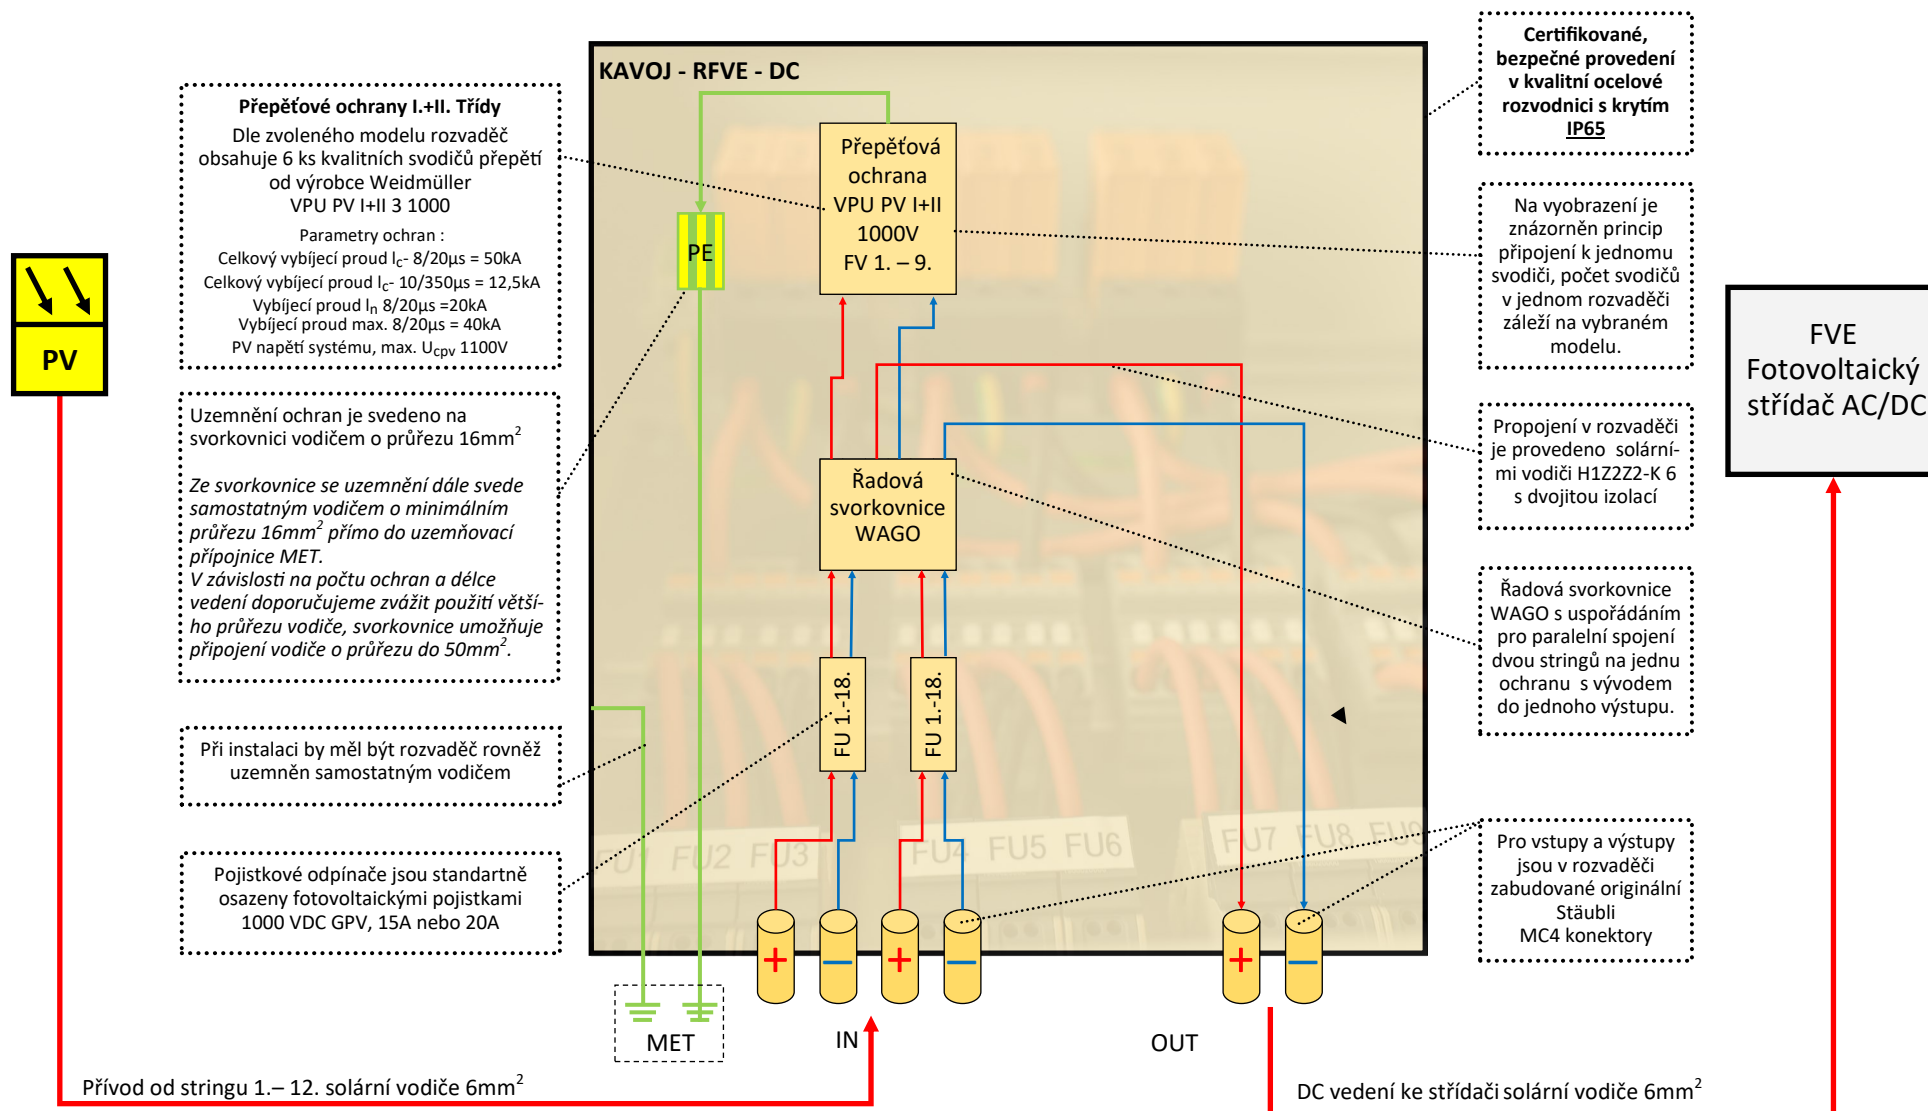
KAVOJ - RFVE - DC

Přepěťové ochrany I.+II. Třídy
Dle zvoleného modelu rozvaděč obsahuje 6 ks kvalitních svodičů přepětí od výrobce Weidmüller
VPU PV I+II 3 1000
Parametry ochran :
Celkový vybíjecí proud $I_C$- 8/20μs = 50kA
Celkový vybíjecí proud $I_C$- 10/350μs = 12,5kA
Vybíjecí proud $I_n$ 8/20μs =20kA
Vybíjecí proud max. 8/20μs = 40kA
PV napětí systému, max. $U_{cpv}$ 1100V

PV

Uzemnění ochran je svedeno na svorkovnici vodičem o průřezu 16mm$^2$

Ze svorkovnice se uzemnění dále svede samostatným vodičem o minimálním průřezu 16mm$^2$ přímo do uzemňovací přípojnice MET.
V závislosti na počtu ochran a délce vedení doporučujeme zvážit použití většího průřezu vodiče, svorkovnice umožňuje připojení vodiče o průřezu do 50mm$^2$.

Při instalaci by měl být rozvaděč rovněž uzemněn samostatným vodičem

Pojistkové odpínače jsou standartně osazeny fotovoltaickými pojistkami 1000 VDC GPV, 15A nebo 20A

PE

Přepěťová ochrana VPU PV I+II 1000V FV 1. – 9.

Řadová svorkovnice WAGO

FU 1.-18.

FU 1.-18.

FU1 FU2 FU3 FU4 FU5 FU6 FU7 FU8 FU9

MET

IN

OUT

Přívod od stringu 1.– 12. solární vodiče 6mm$^2$

DC vedení ke střídači solární vodiče 6mm$^2$

Certifikované, bezpečné provedení v kvalitní ocelové rozvodnici s krytím IP65

Na vyobrazení je znázorněn princip připojení k jednomu svodiči, počet svodičů v jednom rozvaděči záleží na vybraném modelu.

Propojení v rozvaděči je provedeno solárními vodiči H1Z2Z2-K 6 s dvojitou izolací

Řadová svorkovnice WAGO s uspořádáním pro paralelní spojení dvou stringů na jednu ochranu s vývodem do jednoho výstupu.

Pro vstupy a výstupy jsou v rozvaděči zabudované originální Stäubli MC4 konektory

FVE Fotovoltaický střídač AC/DC